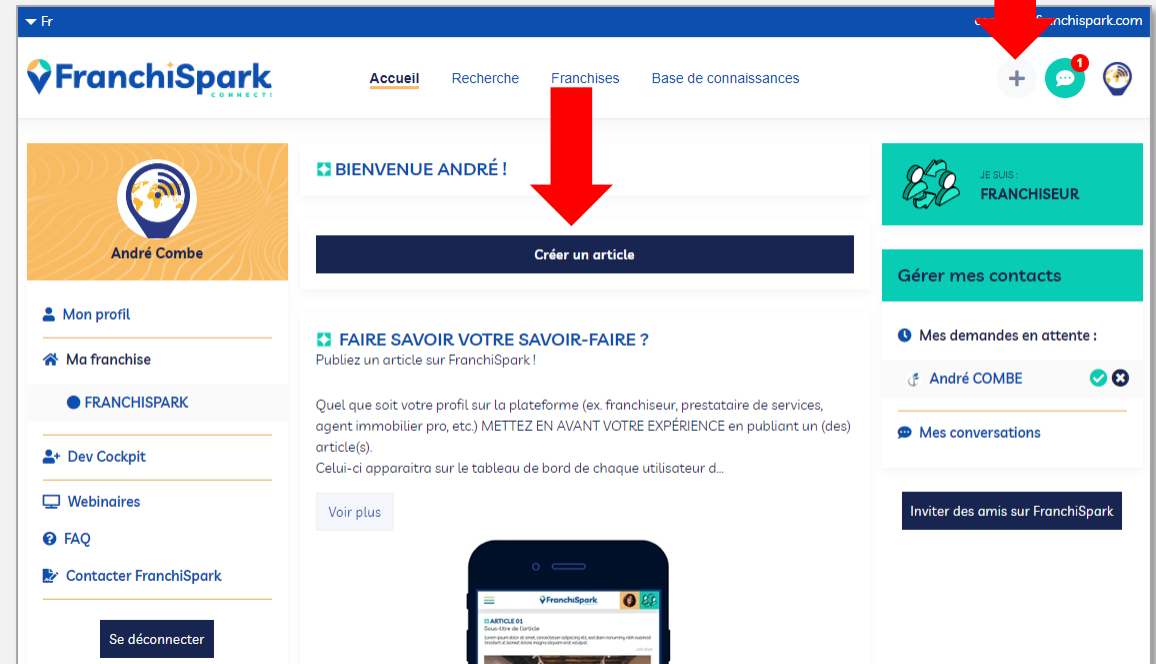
Fr

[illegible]franchispark.com

FranchiSpark CONNECT!

Accueil Recherche Franchises Base de connaissances

1

André Combe

Mon profil

Ma franchise

FRANCHISPARK

Dev Cockpit

Webinaires

FAQ

Contacter FranchiSpark

Se déconnecter

BIENVENUE ANDRÉ !

Créer un article

FAIRE SAVOIR VOTRE SAVOIR-FAIRE ?

Publiez un article sur FranchiSpark !

Quel que soit votre profil sur la plateforme (ex. franchiseur, prestataire de services, agent immobilier pro, etc.) METTEZ EN AVANT VOTRE EXPÉRIENCE en publiant un (des) article(s).
Celui-ci apparaitra sur le tableau de bord de chaque utilisateur d...

Voir plus

FranchiSpark

ARTICLE 01
Sous-titre de l'article

JE SUIS :
FRANCHISEUR

Gérer mes contacts

Mes demandes en attente :

André COMBE

Mes conversations

Inviter des amis sur FranchiSpark